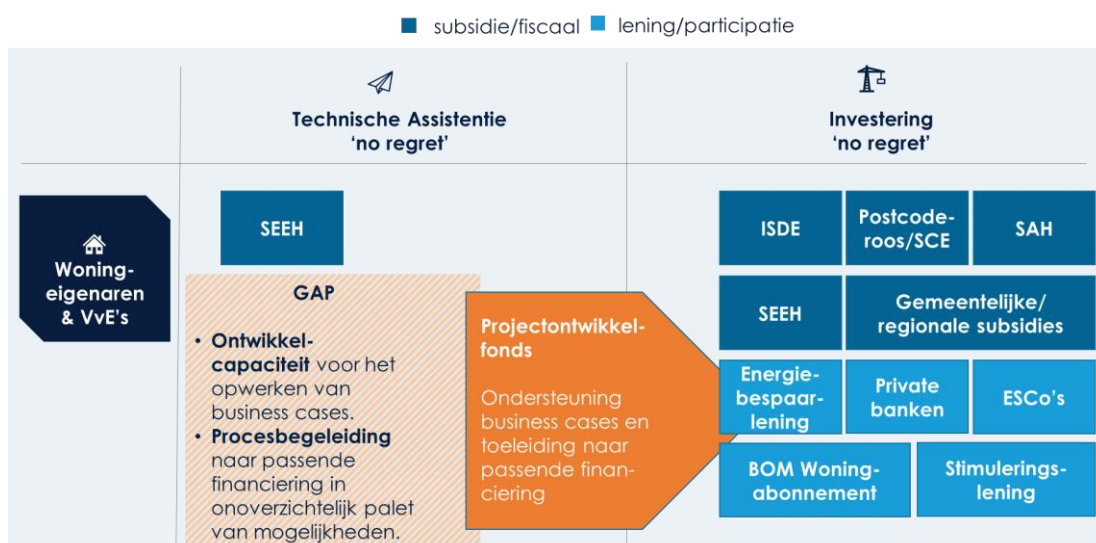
subsidie/fiscaal lening/participatie

Technische Assistentie
'no regret'

Investering
'no regret'

Woningeigenaren & VvE's

SEEH

GAP

- **Ontwikkelcapaciteit** voor het opwerken van business cases.
- **Procesbegeleiding** naar passende financiering in onoverzichtelijk palet van mogelijkheden.

Projectontwikkelfonds

Ondersteuning business cases en toeleiding naar passende financiering

ISDE

Postcoderoos/SCE

SAH

SEEH

Gemeentelijke/ regionale subsidies

Energiebespaarlening

Private banken

ESCo's

BOM Woningabonnement

Stimuleringslening